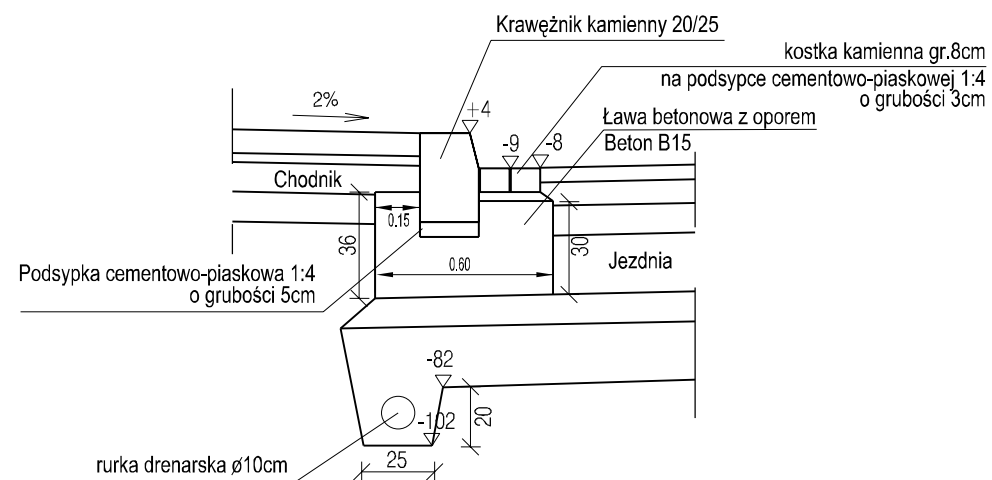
Krawężnik kamienny 20/25

kostka kamienna gr.8cm
na podsypce cementowo-piaskowej 1:4
o grubości 3cm

2%

+4

-9

-8

Ława betonowa z oporem
Beton B15

Chodnik

0.15

36

30

0.60

Jezdnia

Podsypka cementowo-piaskowa 1:4
o grubości 5cm

-82

-102

20

25

rurka drenarska ø10cm